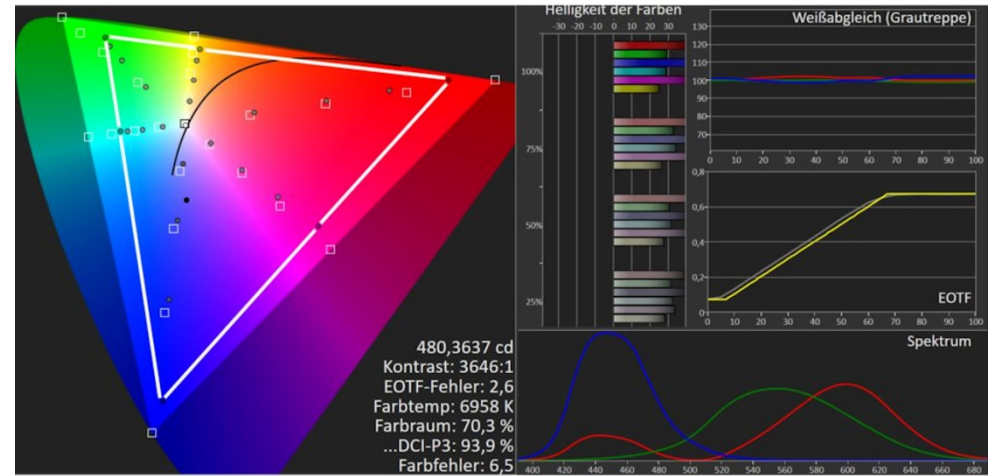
Helligkeit der Farben
-30 -20 -10 0 10 20 30
100%
75%
50%
25%

Weißabgleich (Grautreppe)
130
120
110
100
90
80
70
0 10 20 30 40 50 60 70 80 90 100

0,8
0,6
0,4
0,2
0
EOTF
0 10 20 30 40 50 60 70 80 90 100

480,3637 cd
Kontrast: 3646:1
EOTF-Fehler: 2,6
Farbtemp: 6958 K
Farbraum: 70,3 %
...DCI-P3: 93,9 %
Farbfehler: 6,5

Spektrum
400 420 440 460 480 500 520 540 560 580 600 620 640 660 680